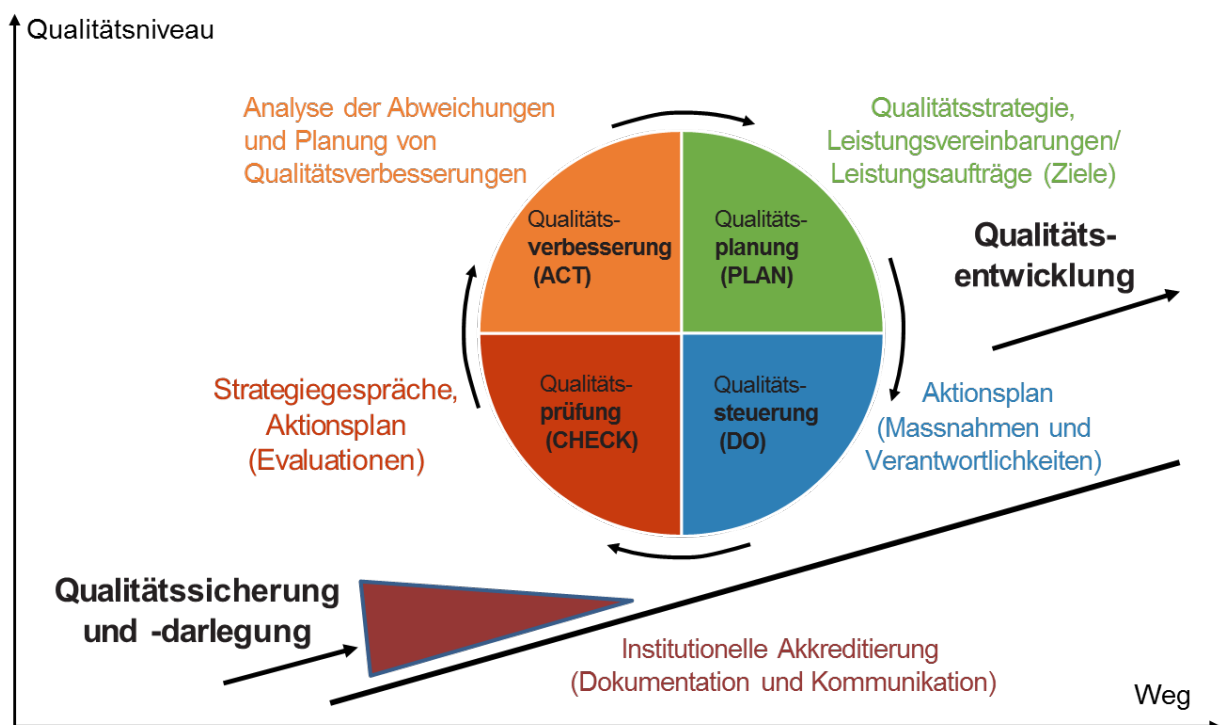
Qualitätsniveau

Analyse der Abweichungen und Planung von Qualitätsverbesserungen

Qualitätsstrategie, Leistungsvereinbarungen/ Leistungsaufträge (Ziele)

Qualitätsverbesserung (ACT)

Qualitätsplanung (PLAN)

Qualitätsentwicklung

Strategiegespräche, Aktionsplan (Evaluationen)

Qualitätsprüfung (CHECK)

Qualitätssteuerung (DO)

Aktionsplan (Massnahmen und Verantwortlichkeiten)

Qualitätssicherung und -darlegung

Institutionelle Akkreditierung (Dokumentation und Kommunikation)

Weg